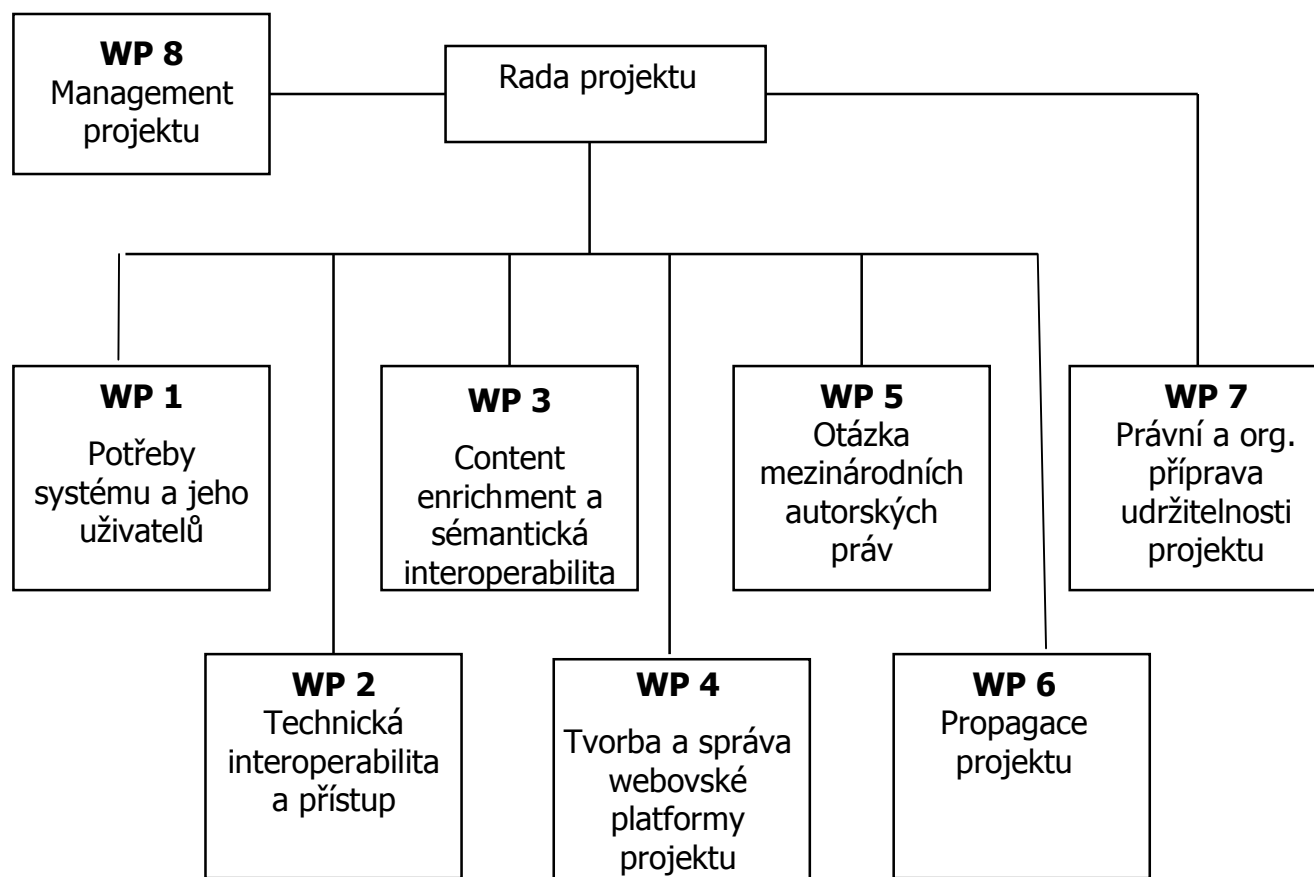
**WP 8**
Management projektu

Rada projektu

**WP 1**
Potřeby systému a jeho uživatelů

**WP 3**
Content enrichment a sémantická interoperabilita

**WP 5**
Otázka mezinárodních autorských práv

**WP 7**
Právní a org. příprava udržitelnosti projektu

**WP 2**
Technická interoperabilita a přístup

**WP 4**
Tvorba a správa webovské platformy projektu

**WP 6**
Propagace projektu